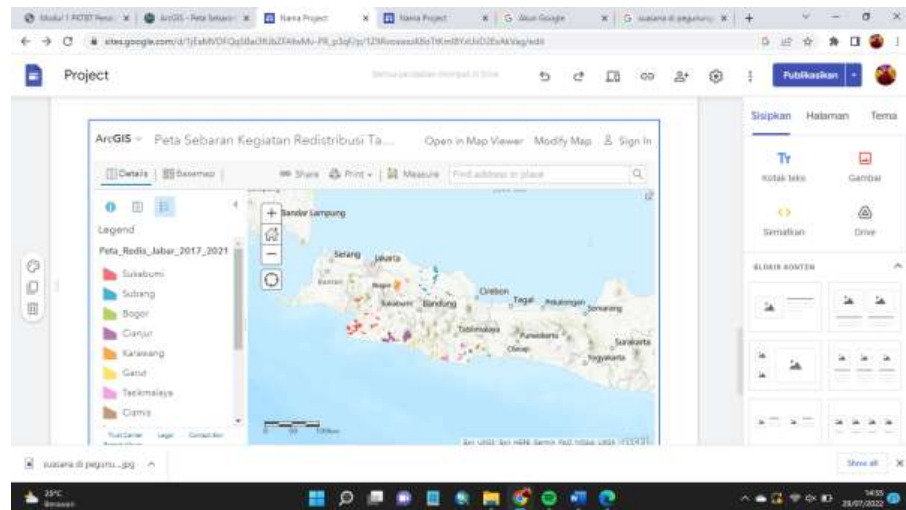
Modul 1 PETBT Pena | ArcGIS - Peta Sebaran | Nama Project | Nama Project | Akun Google | suasana di pegunu

sites.google.com/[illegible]

Project

Publikasikan

Sisipkan Halaman Tema

Tr
Kotak teks

Gambar

Sematkan

Drive

BLOKIR KONTEN

ArcGIS Peta Sebaran Kegiatan Redistribusi Ta...

Open in Map Viewer Modify Map Sign In

Details Basemap

Share Print Measure Find address or place

Legend

Peta_Redis_Jabar_2017_2021

Sukabumi

Subang

Bogor

Cianjur

Karawang

Garut

Tasikmalaya

Ciamis

Bandar Lampung

Serang

Jakarta

Bogor

Sukabumi

Bandung

Cirebon

Tegal

Pekalongan

Semarang

Tasikmalaya

Purwokerto

Cilacap

Surakarta

Yogyakarta

suasana di pegunu....jpg

Show all

29°C
Berawan

14:35
28/07/2022